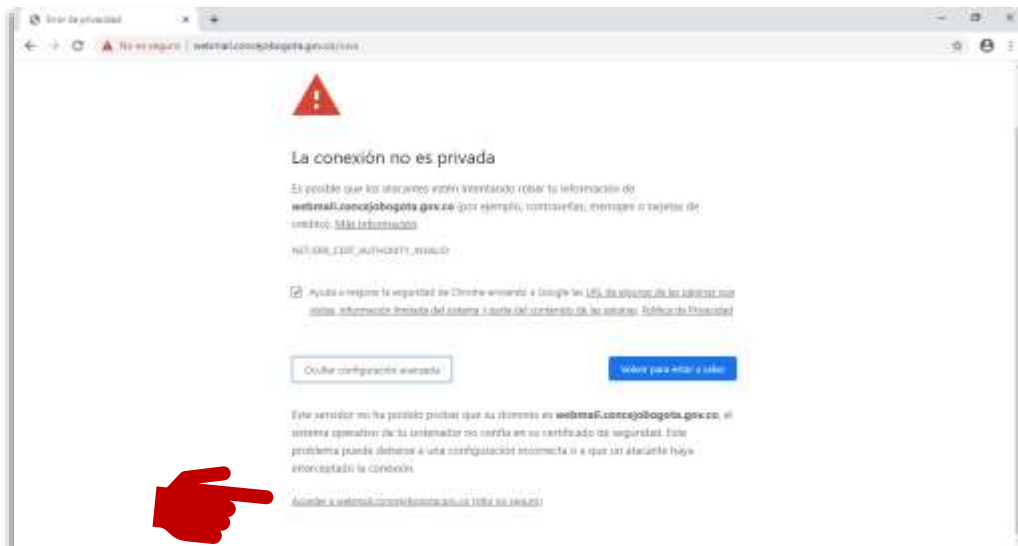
Error de privacidad
No es seguro | webmail.concejobogota.gov.co/owa

La conexión no es privada

Es posible que los atacantes estén intentando robar tu información de webmail.concejobogota.gov.co (por ejemplo, contraseñas, mensajes o tarjetas de crédito). Más información

NET::ERR_CERT_AUTHORITY_INVALID

Ayuda a mejorar la seguridad de Chrome enviando a Google las URL de algunas de las páginas que visitas, información limitada del sistema y parte del contenido de las páginas. Política de Privacidad

Ocultar configuración avanzada

Volver para estar a salvo

Este servidor no ha podido probar que su dominio es webmail.concejobogota.gov.co; el sistema operativo de tu ordenador no confía en su certificado de seguridad. Este problema puede deberse a una configuración incorrecta o a que un atacante haya interceptado la conexión.

Acceder a webmail.concejobogota.gov.co (sitio no seguro)